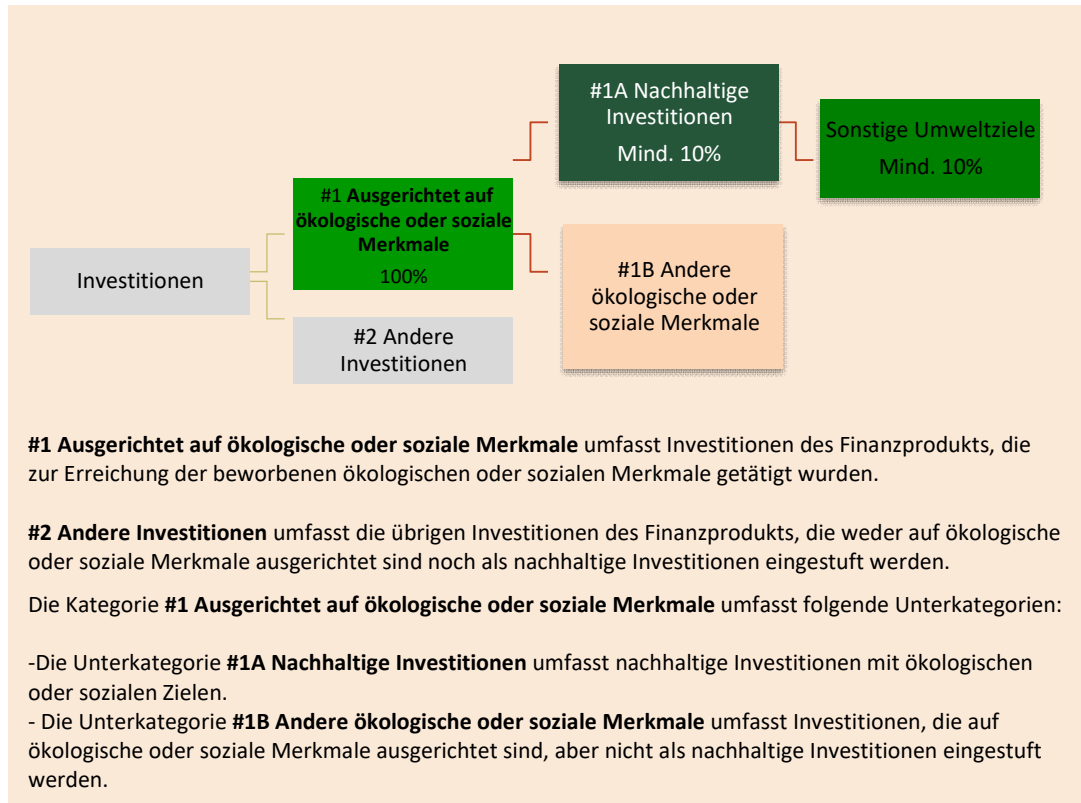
#1A Nachhaltige Investitionen
Mind. 10%

Sonstige Umweltziele
Mind. 10%

#1 Ausgerichtet auf ökologische oder soziale Merkmale
100%

Investitionen

#1B Andere ökologische oder soziale Merkmale

#2 Andere Investitionen

**#1 Ausgerichtet auf ökologische oder soziale Merkmale** umfasst Investitionen des Finanzprodukts, die zur Erreichung der beworbenen ökologischen oder sozialen Merkmale getätigt wurden.

**#2 Andere Investitionen** umfasst die übrigen Investitionen des Finanzprodukts, die weder auf ökologische oder soziale Merkmale ausgerichtet sind noch als nachhaltige Investitionen eingestuft werden.

Die Kategorie **#1 Ausgerichtet auf ökologische oder soziale Merkmale** umfasst folgende Unterkategorien:

-Die Unterkategorie **#1A Nachhaltige Investitionen** umfasst nachhaltige Investitionen mit ökologischen oder sozialen Zielen.
- Die Unterkategorie **#1B Andere ökologische oder soziale Merkmale** umfasst Investitionen, die auf ökologische oder soziale Merkmale ausgerichtet sind, aber nicht als nachhaltige Investitionen eingestuft werden.